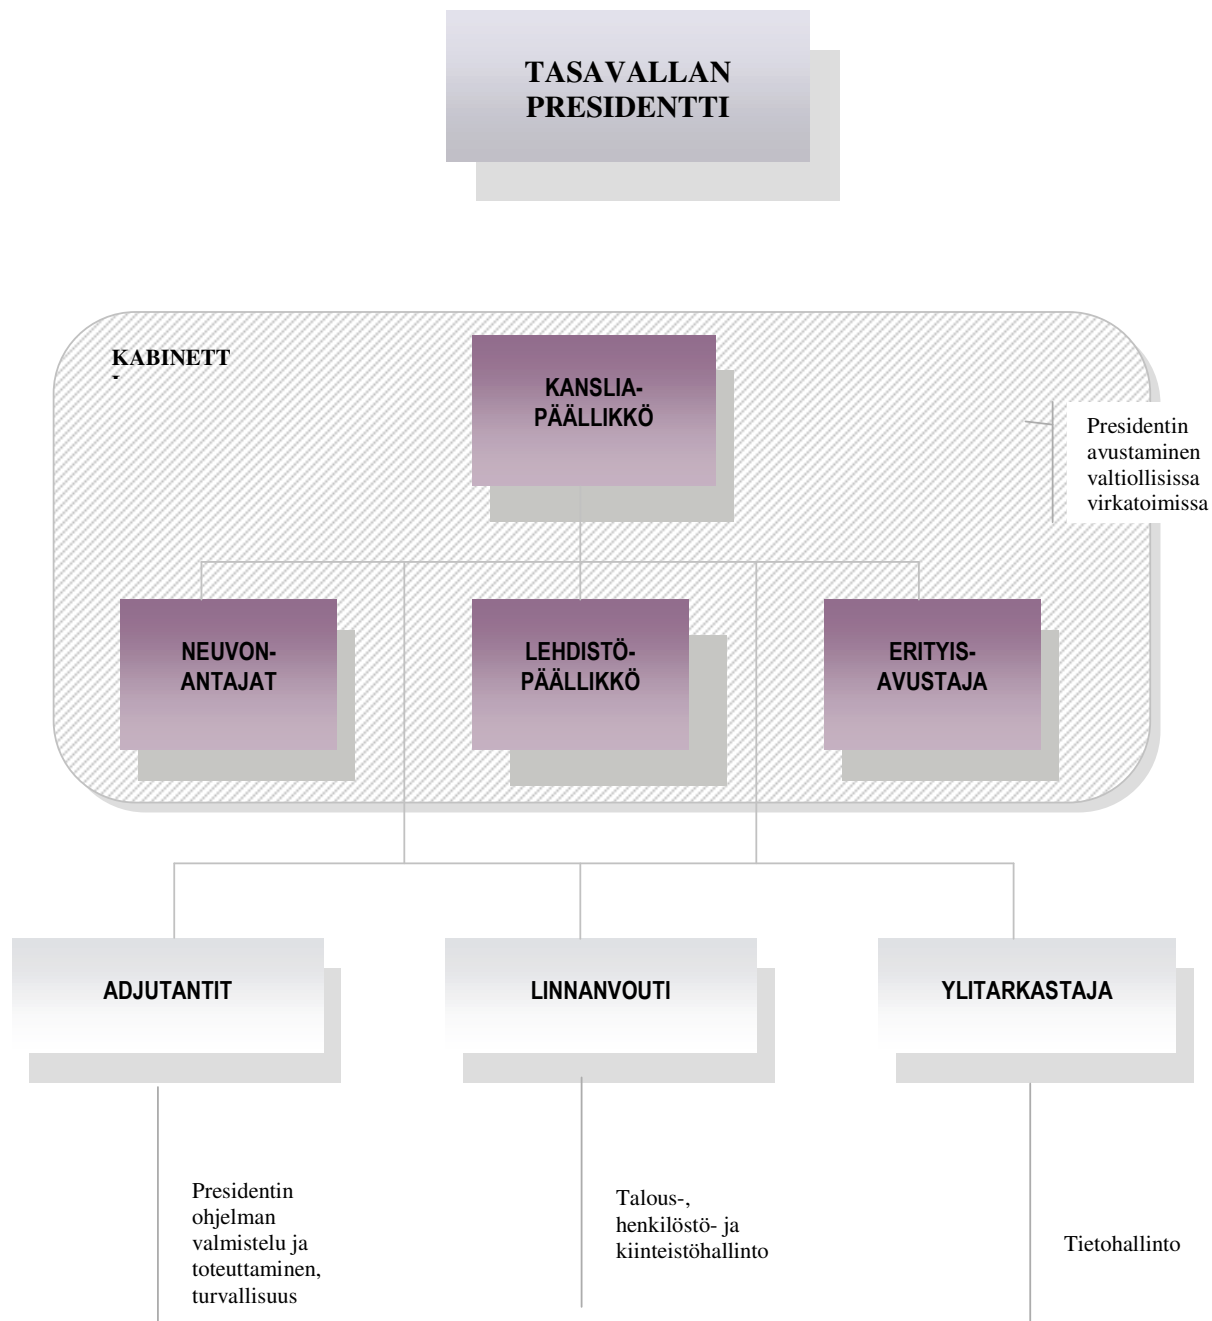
TASAVALLAN PRESIDENTTI

KABINETT
I

KANSLIA-PÄÄLLIKKÖ

Presidentin avustaminen valtiollisissa virkatoimissa

NEUVON-ANTAJAT

LEHDISTÖ-PÄÄLLIKKÖ

ERITYIS-AVUSTAJA

ADJUTANTIT

LINNANVOUTI

YLITARKASTAJA

Presidentin ohjelman valmistelu ja toteuttaminen, turvallisuus

Talous-, henkilöstö- ja kiinteistöhallinto

Tietohallinto